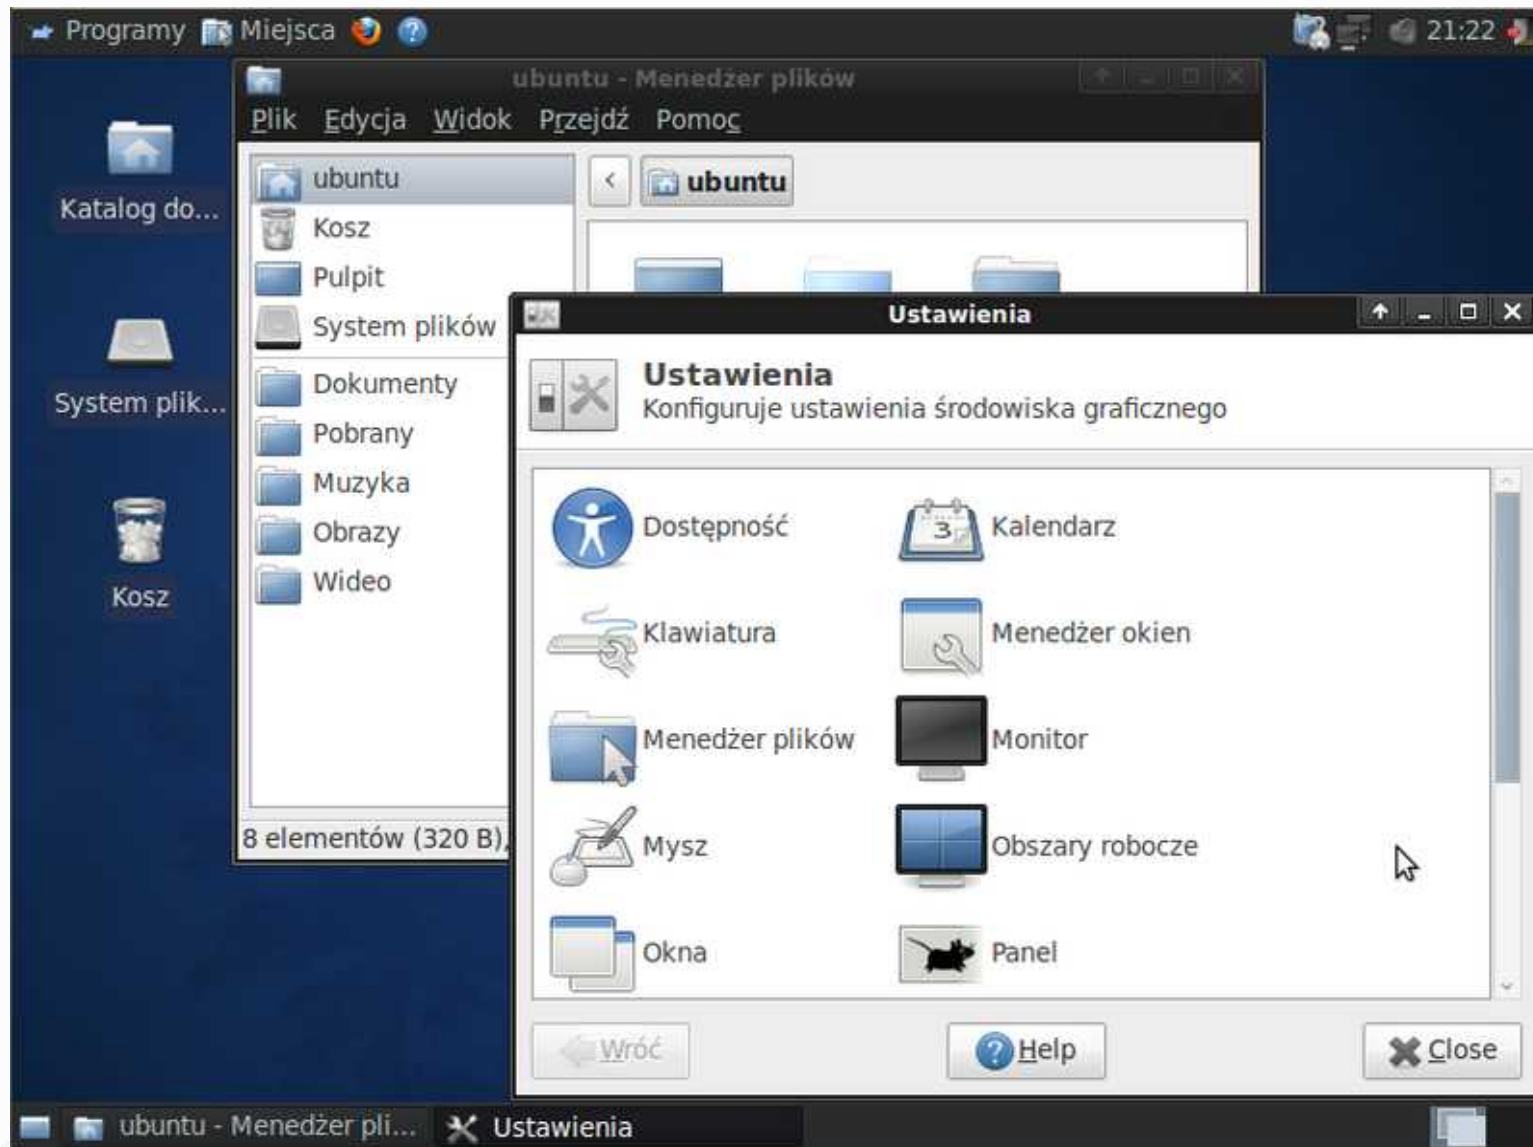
Programy Miejsca

21:22

ubuntu - Menedżer plików

Plik Edycja Widok Przejdź Pomoc

ubuntu
Kosz
Pulpit
System plików
Dokumenty
Pobrany
Muzyka
Obrazy
Wideo

ubuntu

8 elementów (320 B),

Katalog do...

System plik...

Kosz

Ustawienia

Ustawienia
Konfiguruje ustawienia środowiska graficznego

Dostępność
Kalendarz
Klawiatura
Menedżer okien
Menedżer plików
Monitor
Mysz
Obszary robocze
Okna
Panel

Wróć
Help
Close

ubuntu - Menedżer pli...
Ustawienia